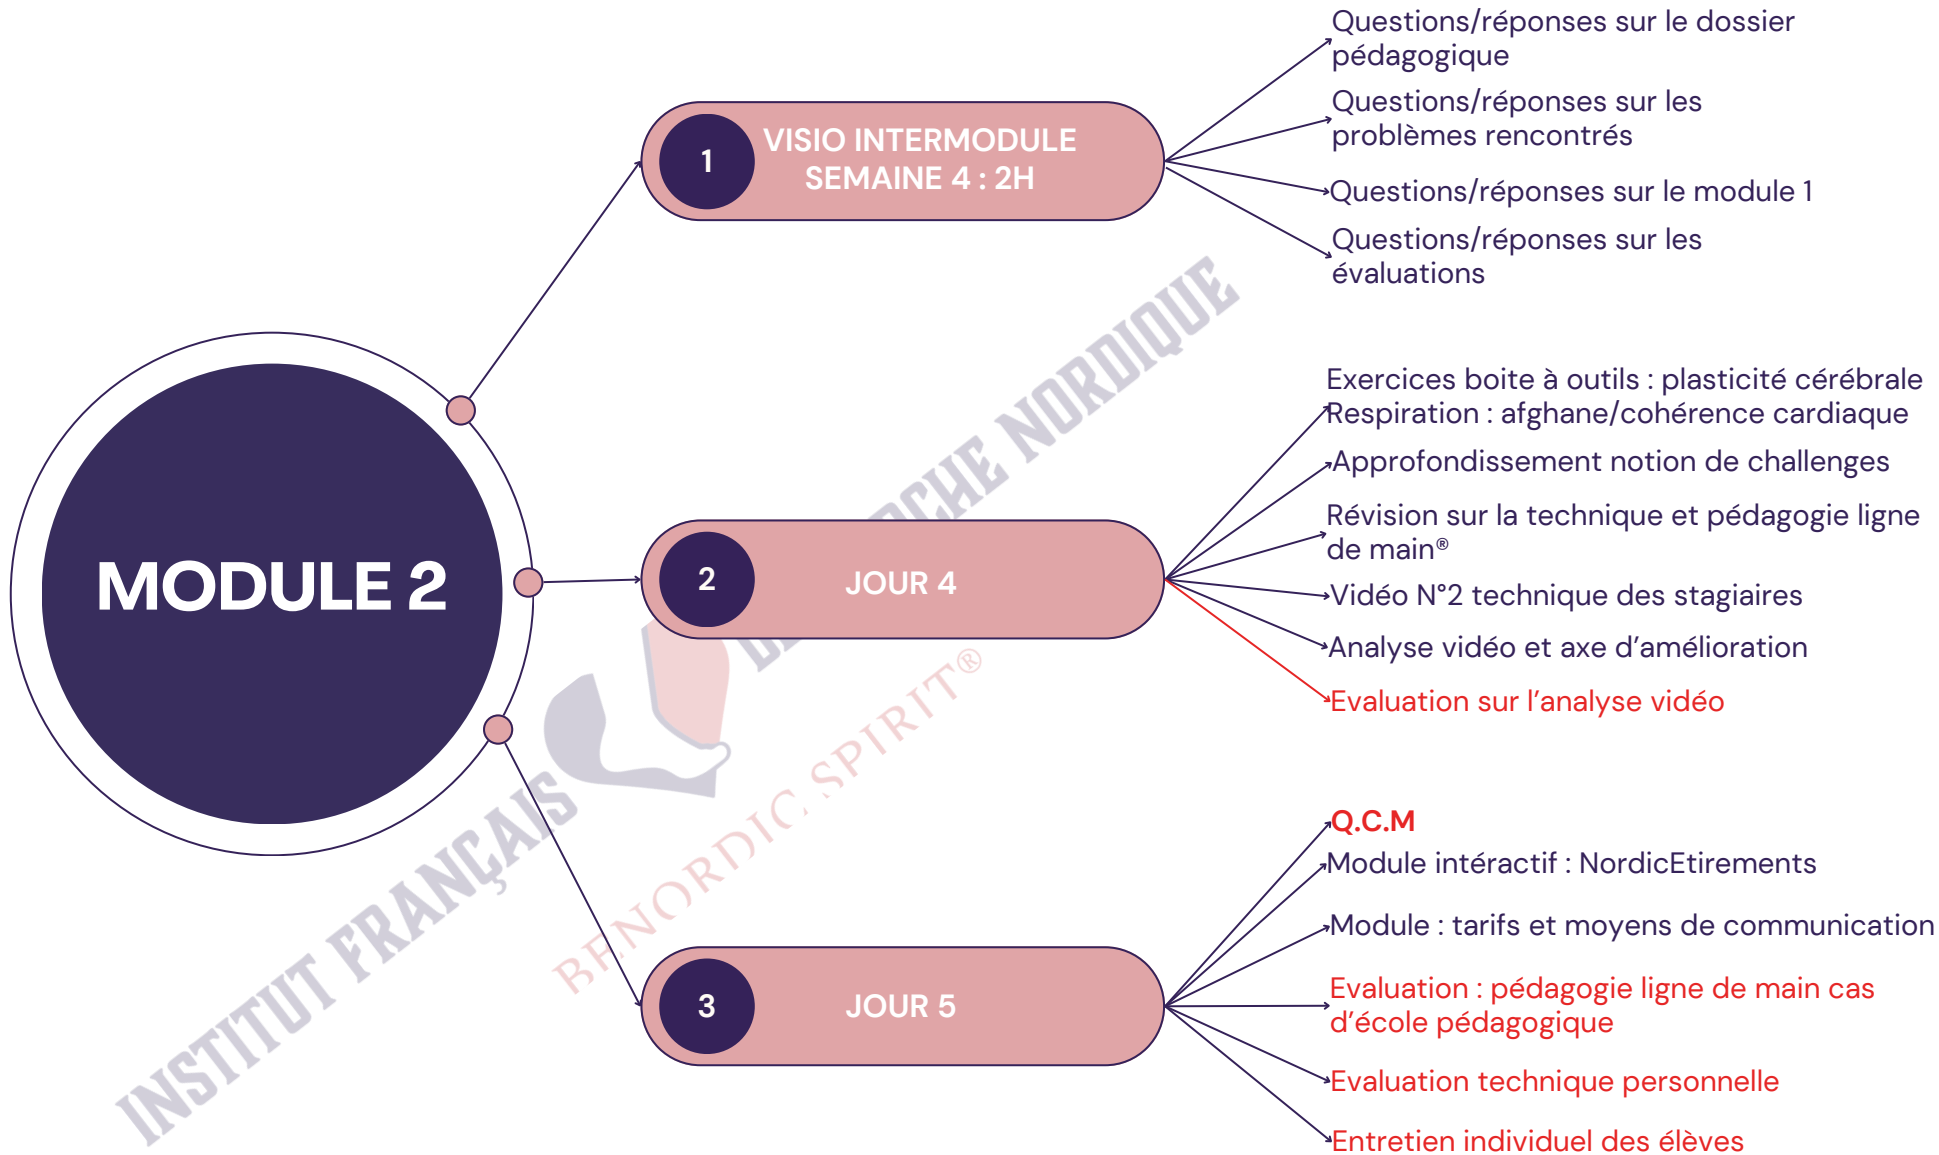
MODULE 2

1 VISIO INTERMODULE SEMAINE 4 : 2H

Questions/réponses sur le dossier pédagogique

Questions/réponses sur les problèmes rencontrés

Questions/réponses sur le module 1

Questions/réponses sur les évaluations

2 JOUR 4

Exercices boite à outils : plasticité cérébrale

Respiration : afghane/cohérence cardiaque

Approfondissement notion de challenges

Révision sur la technique et pédagogie ligne de main®

Vidéo N°2 technique des stagiaires

Analyse vidéo et axe d'amélioration

Evaluation sur l'analyse vidéo

3 JOUR 5

Q.C.M

Module intéractif : NordicEtirements

Module : tarifs et moyens de communication

Evaluation : pédagogie ligne de main cas d'école pédagogique

Evaluation technique personnelle

Entretien individuel des élèves

INSTITUT FRANÇAIS DE LA MARCHE NORDIQUE

BENORDIC SPIRIT®